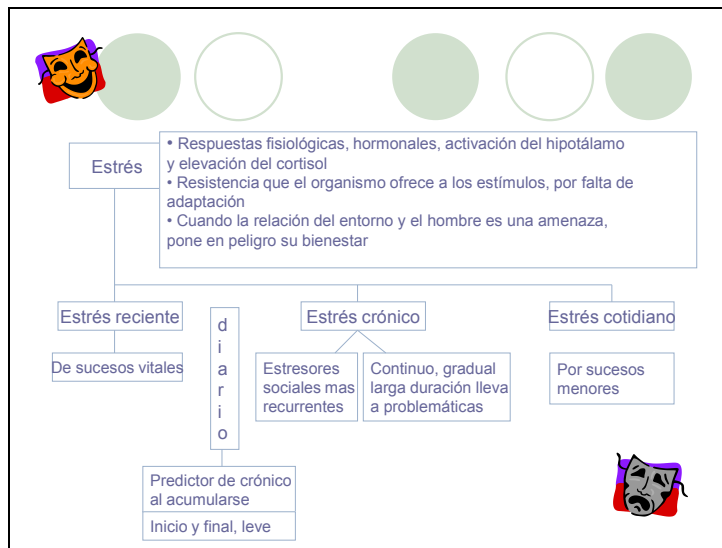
Estrés

• Respuestas fisiológicas, hormonales, activación del hipotálamo y elevación del cortisol
• Resistencia que el organismo ofrece a los estímulos, por falta de adaptación
• Cuando la relación del entorno y el hombre es una amenaza, pone en peligro su bienestar

Estrés reciente

De sucesos vitales

diario

Predictor de crónico al acumularse

Inicio y final, leve

Estrés crónico

Estresores sociales mas recurrentes

Continuo, gradual larga duración lleva a problemáticas

Estrés cotidiano

Por sucesos menores